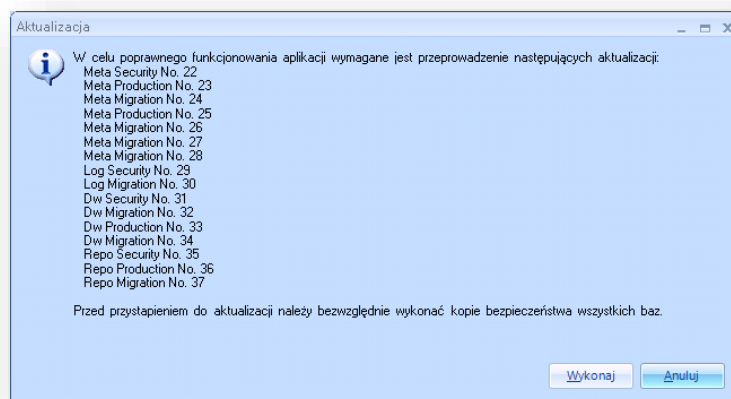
Aktualizacja

W celu poprawnego funkcjonowania aplikacji wymagane jest przeprowadzenie następujących aktualizacji:
Meta Security No. 22
Meta Production No. 23
Meta Migration No. 24
Meta Production No. 25
Meta Migration No. 26
Meta Migration No. 27
Meta Migration No. 28
Log Security No. 29
Log Migration No. 30
Dw Security No. 31
Dw Migration No. 32
Dw Production No. 33
Dw Migration No. 34
Repo Security No. 35
Repo Production No. 36
Repo Migration No. 37

Przed przystapieniem do aktualizacji należy bezwzględnie wykonać kopie bezpieczeństwa wszystkich baz.

Wykonaj
Anuluj